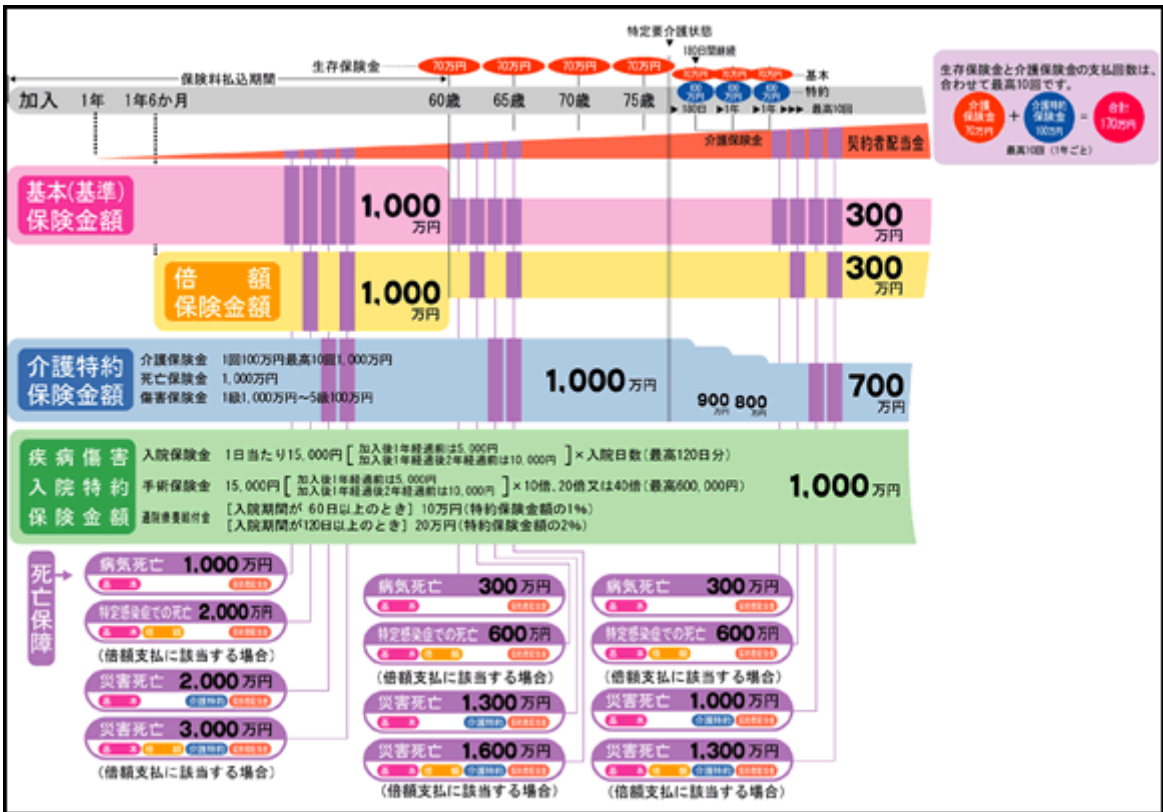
特定要介護状態

生存保険金

70万円 70万円 70万円 70万円

180日間継続

70万円 70万円 70万円 基本

100万円 100万円 100万円 特約

保険料払込期間

加入 1年 1年6か月 60歳 65歳 70歳 75歳

180日 1年 1年 最高10回

介護保険金

契約者配当金

生存保険金と介護保険金の支払回数は、合わせて最高10回です。

介護保険金 70万円 + 介護特約保険金 100万円 = 合計 170万円

最高10回（1年ごと）

基本(基準)保険金額 1,000万円 300万円

倍額保険金額 1,000万円 300万円

介護特約保険金額

介護保険金 1回100万円最高10回1,000万円

死亡保険金 1,000万円

傷害保険金 1級1,000万円～5級100万円

1,000万円

900万円 800万円 700万円

疾病傷害入院特約保険金額

入院保険金 1日当たり15,000円［加入後1年経過前は5,000円 加入後1年経過後2年経過前は10,000円］×入院日数（最高120日分）

手術保険金 15,000円［加入後1年経過前は5,000円 加入後1年経過後2年経過前は10,000円］×10倍、20倍又は40倍（最高600,000円）

退院療養給付金 ［入院期間が60日以上のとき］10万円（特約保険金額の1%） ［入院期間が120日以上のとき］20万円（特約保険金額の2%）

1,000万円

死亡保障

病気死亡 1,000万円
基本 契約者配当金

特定感染症での死亡 2,000万円
基本 倍額 契約者配当金

（倍額支払に該当する場合）

災害死亡 2,000万円
基本 介護特約 契約者配当金

災害死亡 3,000万円
基本 倍額 介護特約 契約者配当金

（倍額支払に該当する場合）

病気死亡 300万円
基本 契約者配当金

特定感染症での死亡 600万円
基本 倍額 契約者配当金

（倍額支払に該当する場合）

災害死亡 1,300万円
基本 介護特約 契約者配当金

災害死亡 1,600万円
基本 倍額 介護特約 契約者配当金

（倍額支払に該当する場合）

病気死亡 300万円
基本 契約者配当金

特定感染症での死亡 600万円
基本 倍額 契約者配当金

（倍額支払に該当する場合）

災害死亡 1,000万円
基本 介護特約 契約者配当金

災害死亡 1,300万円
基本 倍額 介護特約 契約者配当金

（倍額支払に該当する場合）